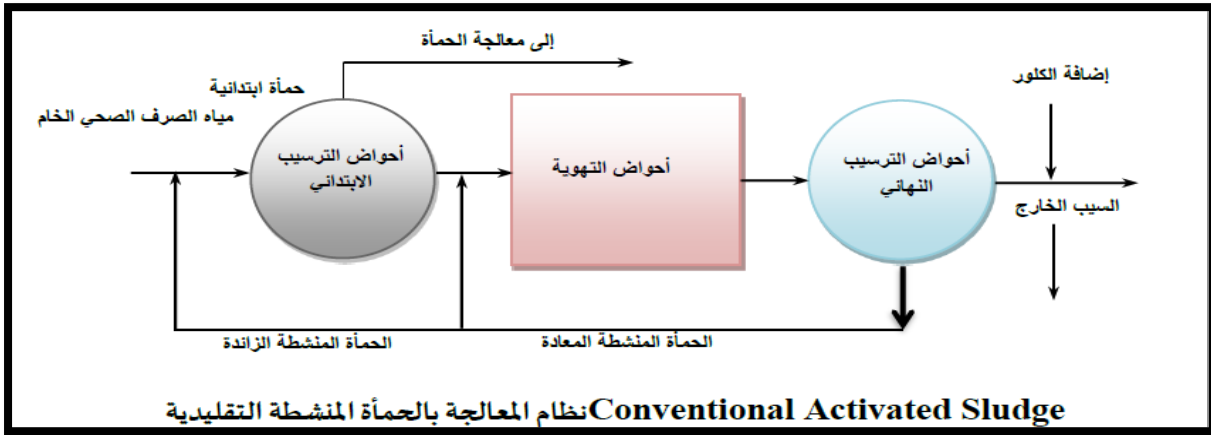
إلى معالجة الحمأة

حمأة ابتدائية

مياه الصرف الصحي الخام

أحواض الترسيب الابتدائي

أحواض التهوية

أحواض الترسيب النهائي

إضافة الكلور

السيب الخارج

الحمأة المنشطة الزائدة

الحمأة المنشطة المعادة

Conventional Activated Sludgeنظام المعالجة بالحمأة المنشطة التقليدية